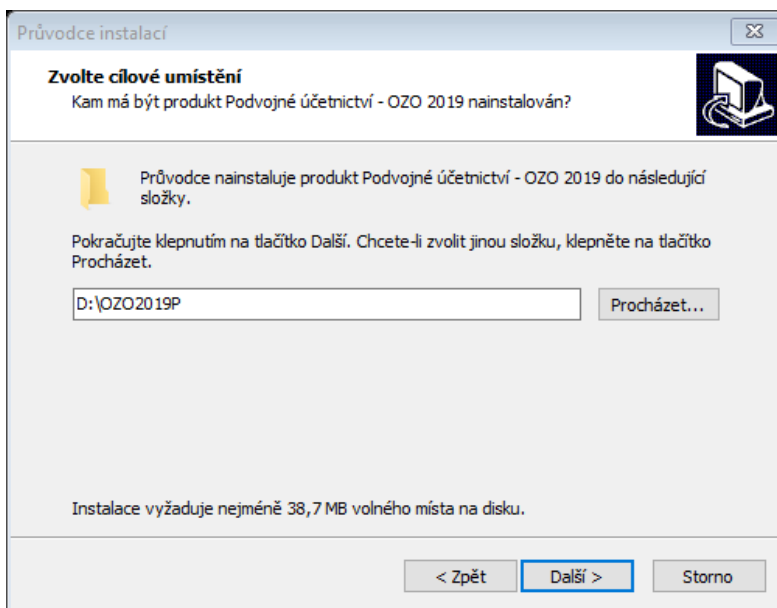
Průvodce instalací

Zvolte cílové umístění
Kam má být produkt Podvojné účetnictví - OZO 2019 nainstalován?

Průvodce nainstaluje produkt Podvojné účetnictví - OZO 2019 do následující složky.

Pokračujte klepnutím na tlačítko Další. Chcete-li zvolit jinou složku, klepněte na tlačítko Procházet.

D:\OZO2019P

Procházet...

Instalace vyžaduje nejméně 38,7 MB volného místa na disku.

< Zpět

Další >

Storno